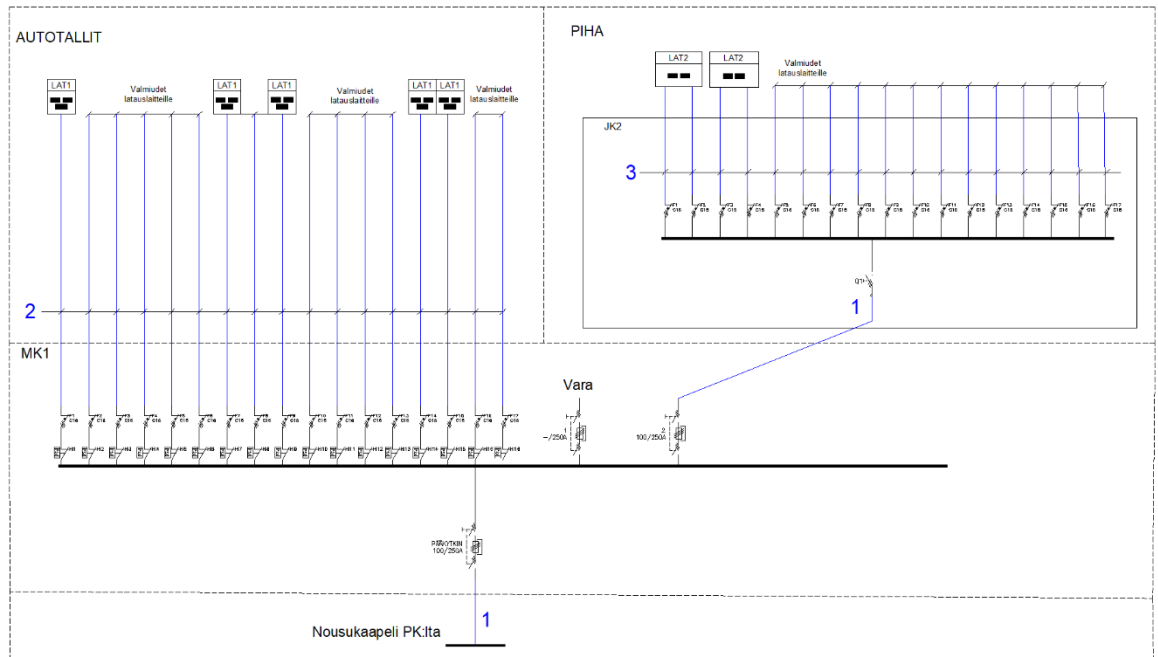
AUTOTALLIT

LAT1

Valmiudet latauslaitteille

LAT1

LAT1

Valmiudet latauslaitteille

LAT1

LAT1

Valmiudet latauslaitteille

PIHA

LAT2

LAT2

Valmiudet latauslaitteille

JK2

3

2

Q1

1

MK1

Vara

-/250A

100/250A

PÄÄKYTKIN 100/250A

1

Nousukaapeli PK:lta